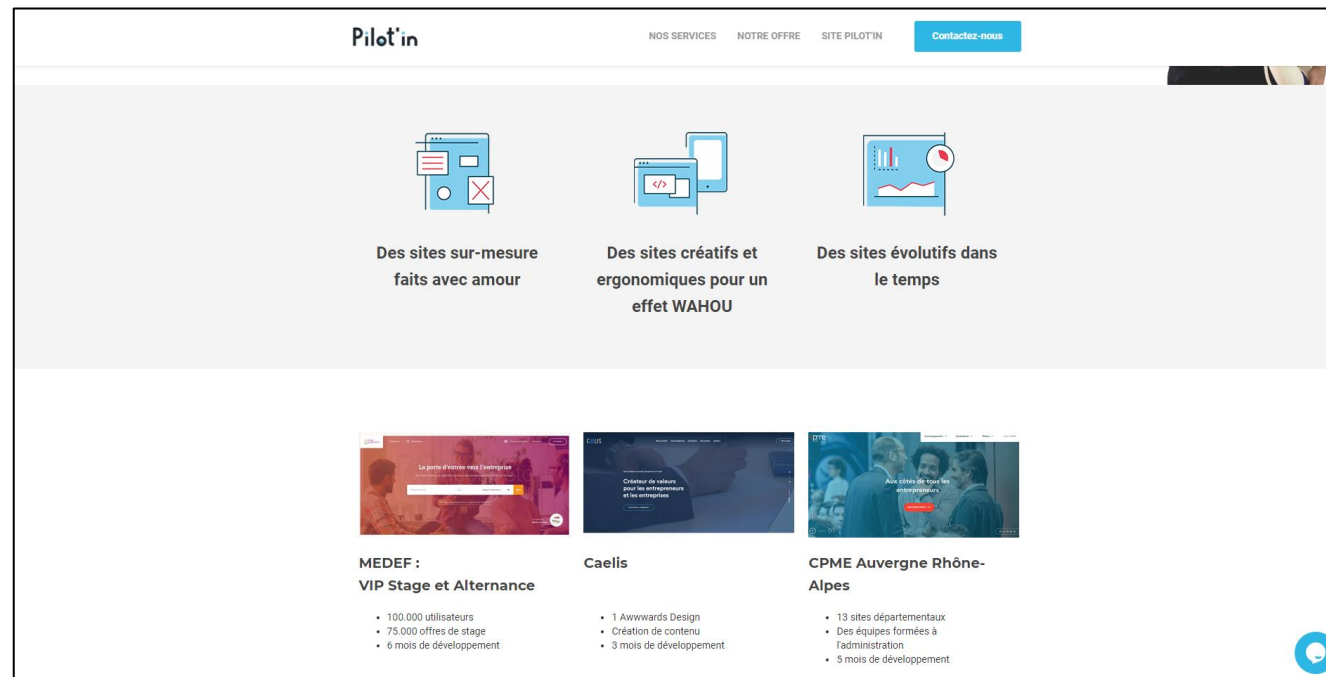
Pilot'in

NOS SERVICES NOTRE OFFRE SITE PILOT'IN Contactez-nous

Des sites sur-mesure faits avec amour

Des sites créatifs et ergonomiques pour un effet WAHOU

Des sites évolutifs dans le temps

La porte d'entrée vers l'entreprise

Créateur de valeurs pour les entrepreneurs et les entreprises

Aux côtés de tous les entrepreneurs

MEDEF :
VIP Stage et Alternance

- 100.000 utilisateurs
- 75.000 offres de stage
- 6 mois de développement

Caelis

- 1 Awwwards Design
- Création de contenu
- 3 mois de développement

CPME Auvergne Rhône-Alpes

- 13 sites départementaux
- Des équipes formées à l'administration
- 5 mois de développement